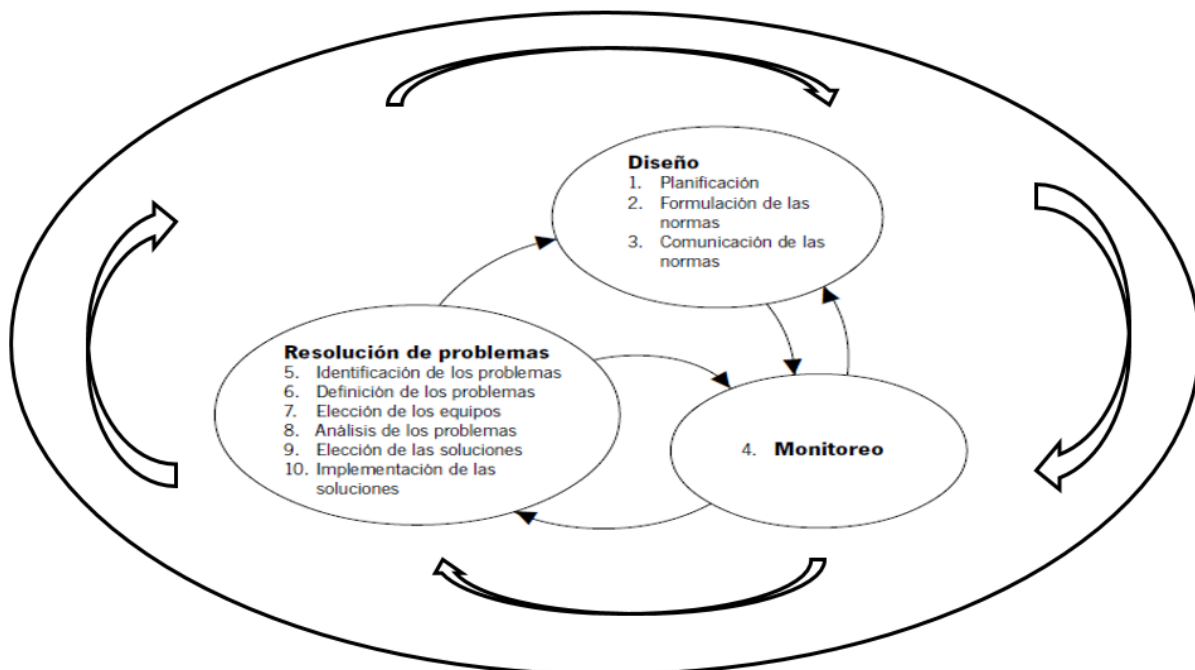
Diseño
1. Planificación
2. Formulación de las normas
3. Comunicación de las normas

Resolución de problemas
5. Identificación de los problemas
6. Definición de los problemas
7. Elección de los equipos
8. Análisis de los problemas
9. Elección de las soluciones
10. Implementación de las soluciones

4. Monitoreo